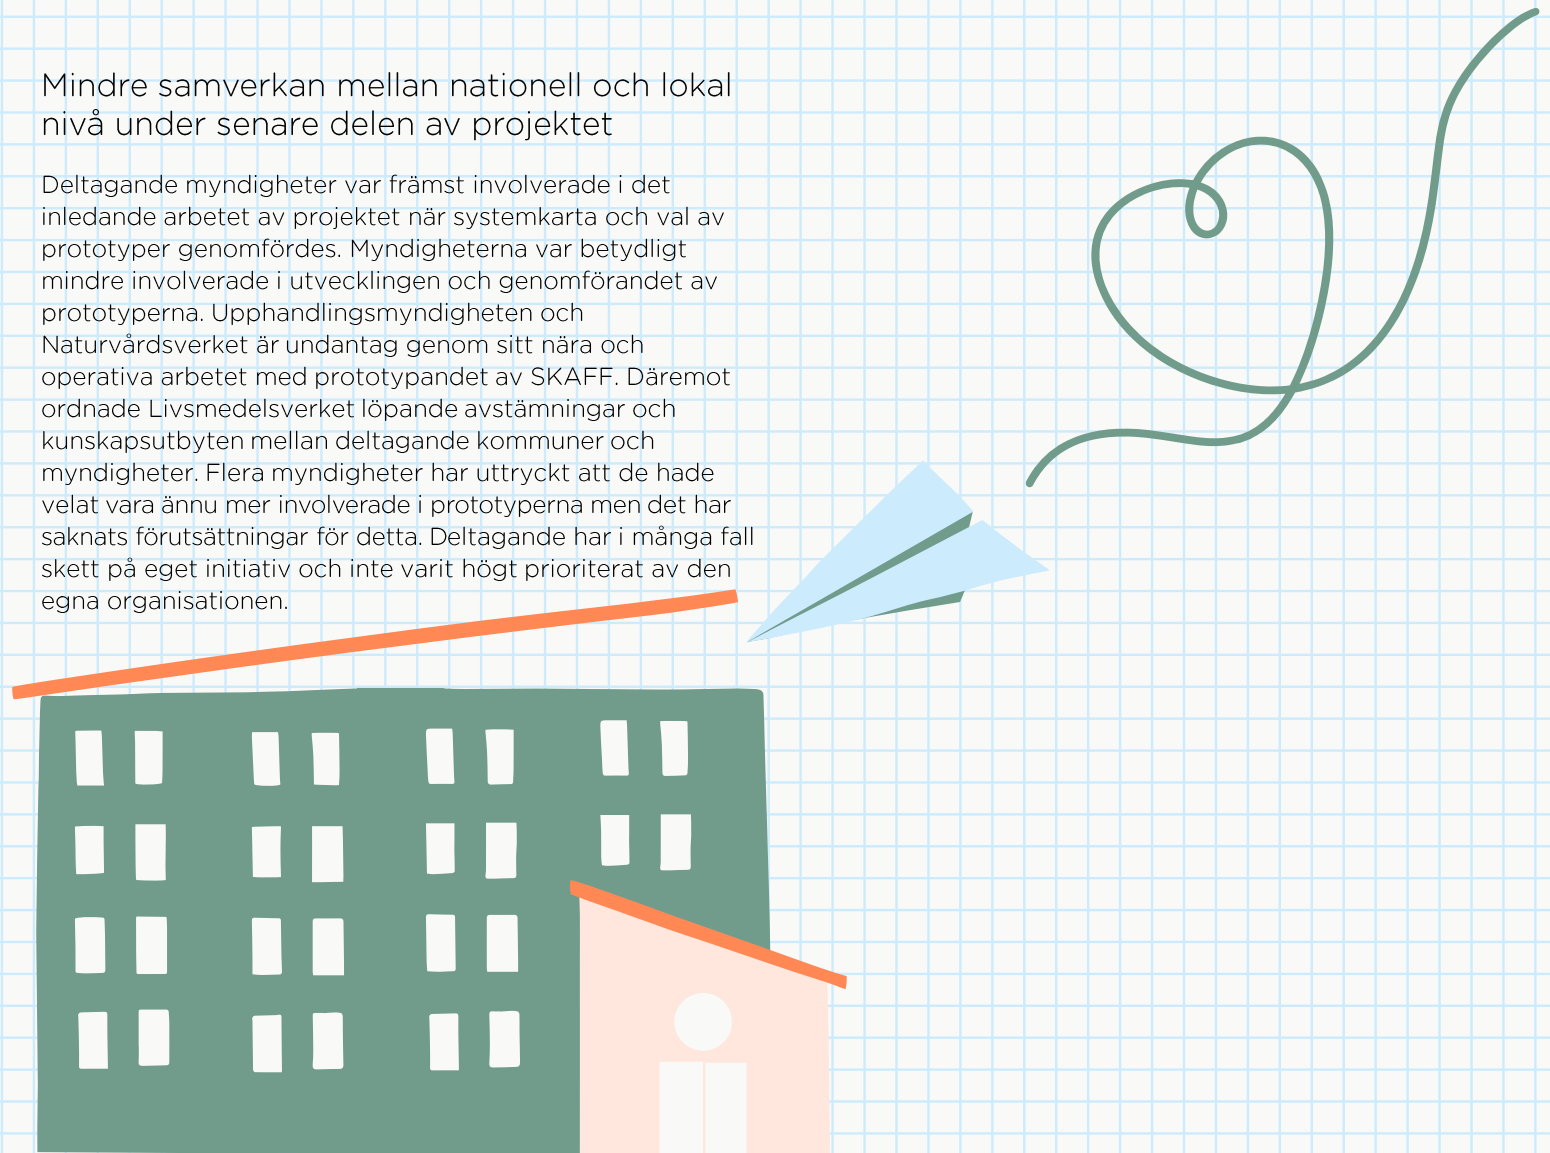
Mindre samverkan mellan nationell och lokal nivå under senare delen av projektet

Deltagande myndigheter var främst involverade i det inledande arbetet av projektet när systemkarta och val av prototyper genomfördes. Myndigheterna var betydligt mindre involverade i utvecklingen och genomförandet av prototyperna. Upphandlingsmyndigheten och Naturvårdsverket är undantag genom sitt nära och operativa arbetet med prototypandet av SKAFF. Däremot ordnade Livsmedelsverket löpande avstämningar och kunskapsutbyten mellan deltagande kommuner och myndigheter. Flera myndigheter har uttryckt att de hade velat vara ännu mer involverade i prototyperna men det har saknats förutsättningar för detta. Deltagande har i många fall skett på eget initiativ och inte varit högt prioriterat av den egna organisationen.